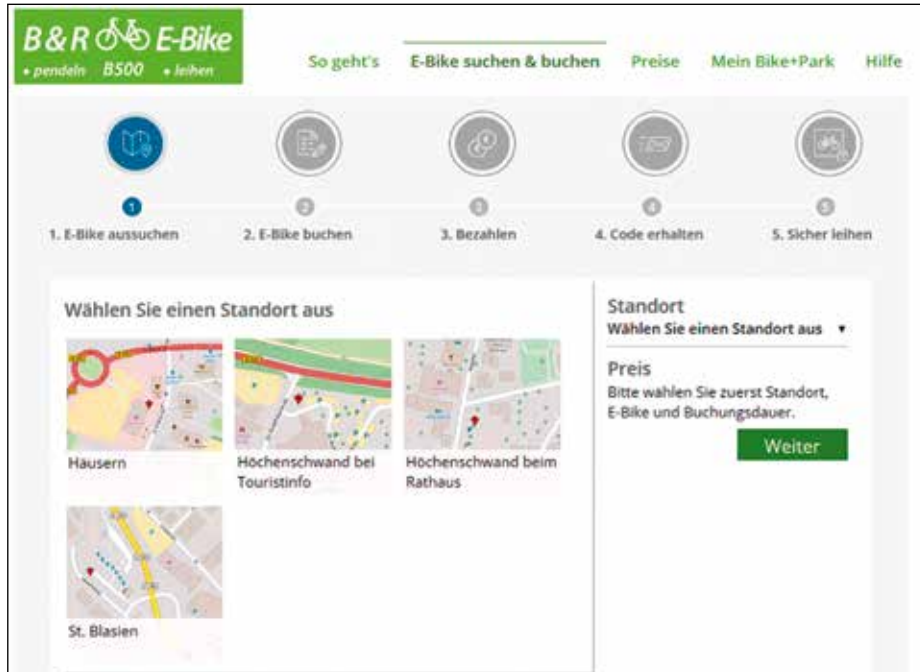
B&R E-Bike
• pendeln B500 • leihen

So geht's E-Bike suchen & buchen Preise Mein Bike+Park Hilfe

1 2 3 4 5

1. E-Bike aussuchen 2. E-Bike buchen 3. Bezahlen 4. Code erhalten 5. Sicher leihen

Wählen Sie einen Standort aus

Hausern

Höchenschwand bei Touristinfo

Höchenschwand beim Rathaus

St. Blasien

Standort
Wählen Sie einen Standort aus ▾

Preis
Bitte wählen Sie zuerst Standort, E-Bike und Buchungsdauer.

Weiter